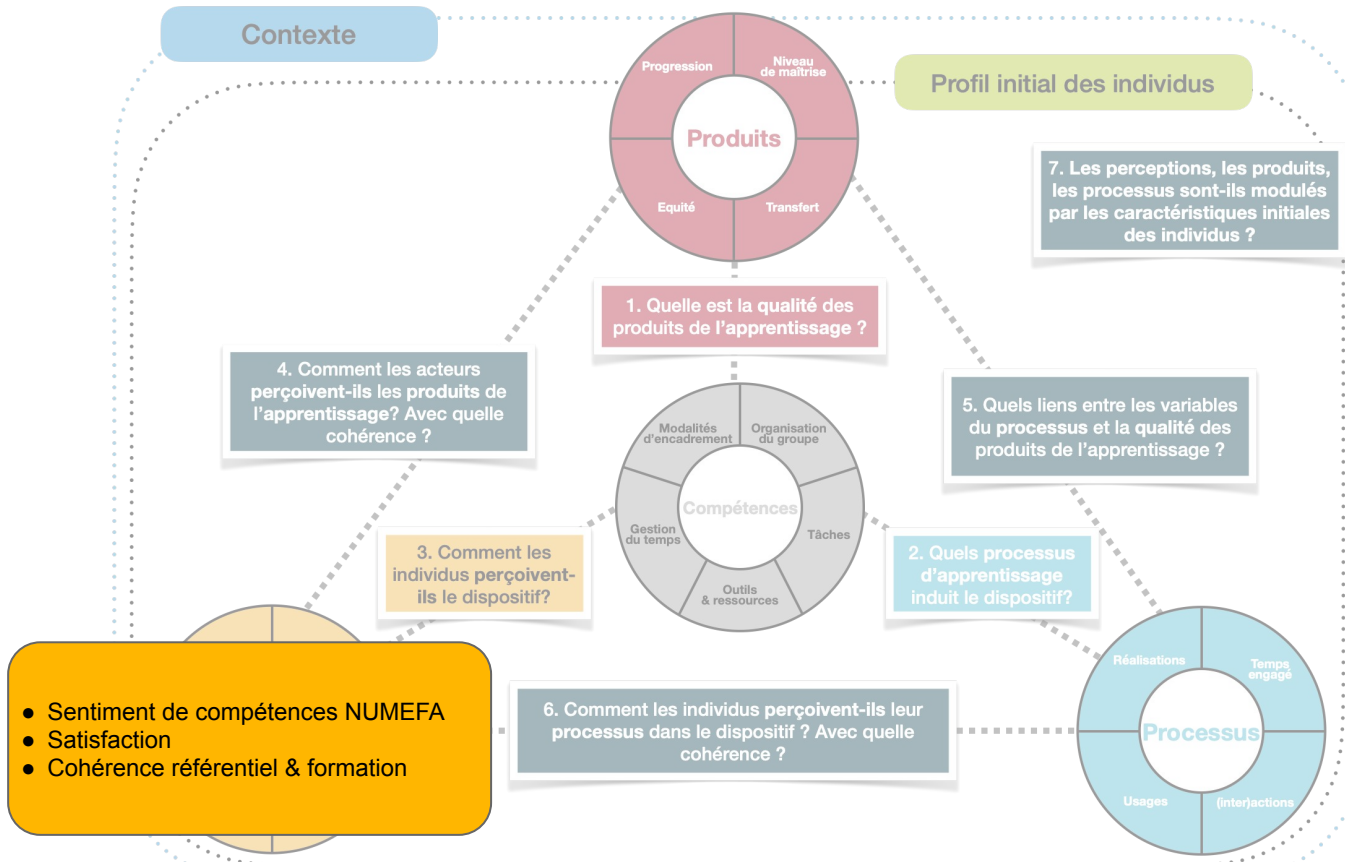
Contexte

Profil initial des individus

Progression
Niveau de maîtrise
Produits
Equité
Transfert

7. Les perceptions, les produits, les processus sont-ils modulés par les caractéristiques initiales des individus ?

1. Quelle est la qualité des produits de l'apprentissage ?

4. Comment les acteurs perçoivent-ils les produits de l'apprentissage? Avec quelle cohérence ?

5. Quels liens entre les variables du processus et la qualité des produits de l'apprentissage ?

Modalités d'encadrement
Organisation du groupe
Compétences
Gestion du temps
Tâches
Outils & ressources

3. Comment les individus perçoivent-ils le dispositif?

2. Quels processus d'apprentissage induit le dispositif?

- Sentiment de compétences NUMEFA
- Satisfaction
- Cohérence référentiel & formation

6. Comment les individus perçoivent-ils leur processus dans le dispositif ? Avec quelle cohérence ?

Réalisations
Temps engagé
Processus
Usages
(inter)actions